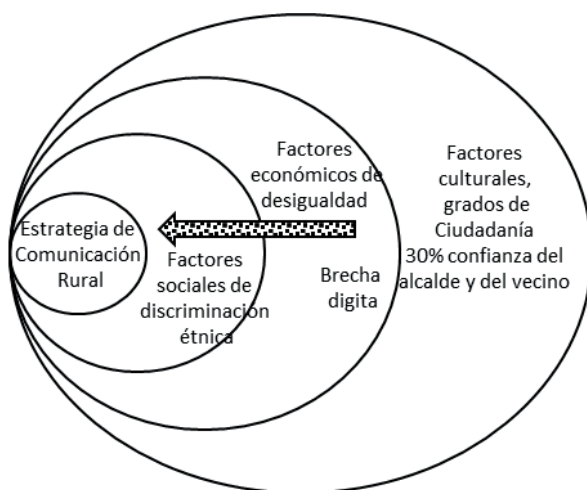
Estrategia de Comunicación Rural

Factores sociales de discriminacion étnica

Factores económicos de desigualdad

Brecha digita

Factores culturales, grados de Ciudadanía 30% confianza del alcalde y del vecino